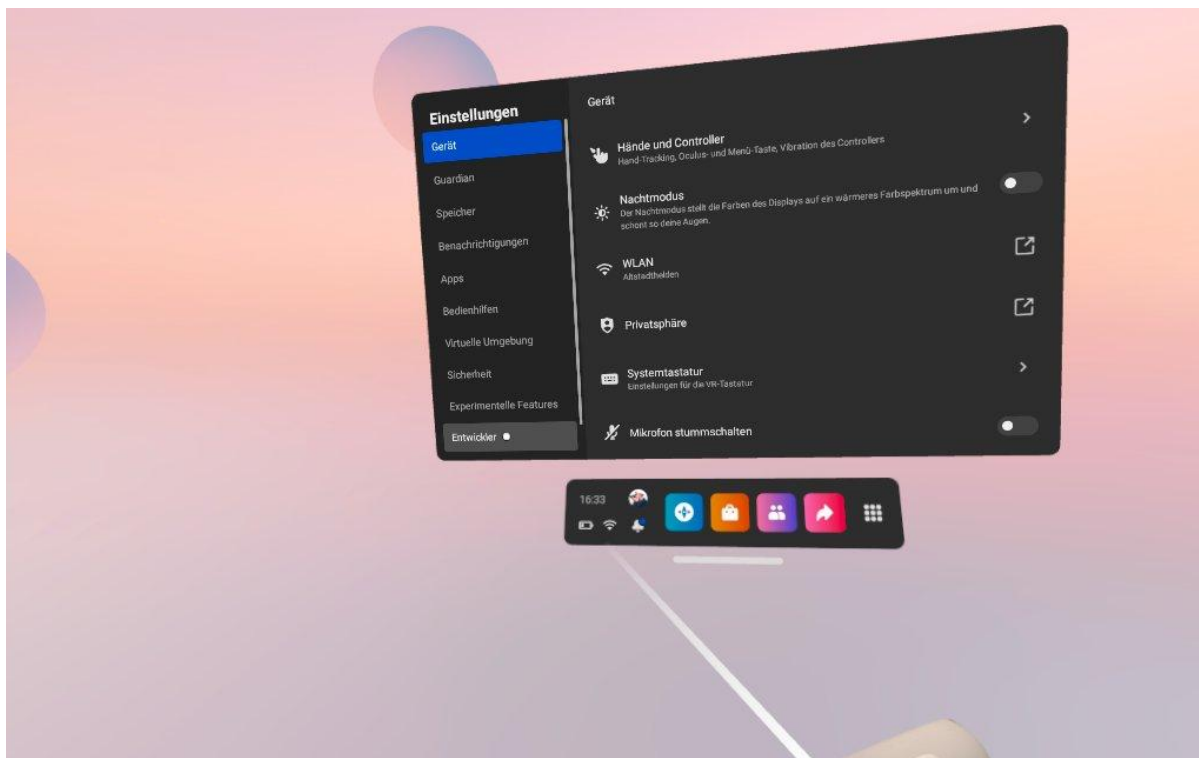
Einstellungen

Gerät

Guardian

Speicher

Benachrichtigungen

Apps

Bedienhilfen

Virtuelle Umgebung

Sicherheit

Experimentelle Features

Entwickler

Gerät

Hände und Controller
Hand-Tracking, Oculus- und Menü-Taste, Vibration des Controllers

Nachtmodus
Der Nachtmodus stellt die Farben des Displays auf ein wärmeres Farbspektrum um und schont so deine Augen.

WLAN
Altstadthelden

Privatsphäre

Systemtastatur
Einstellungen für die VR-Tastatur

Mikrofon stummschalten

16:33